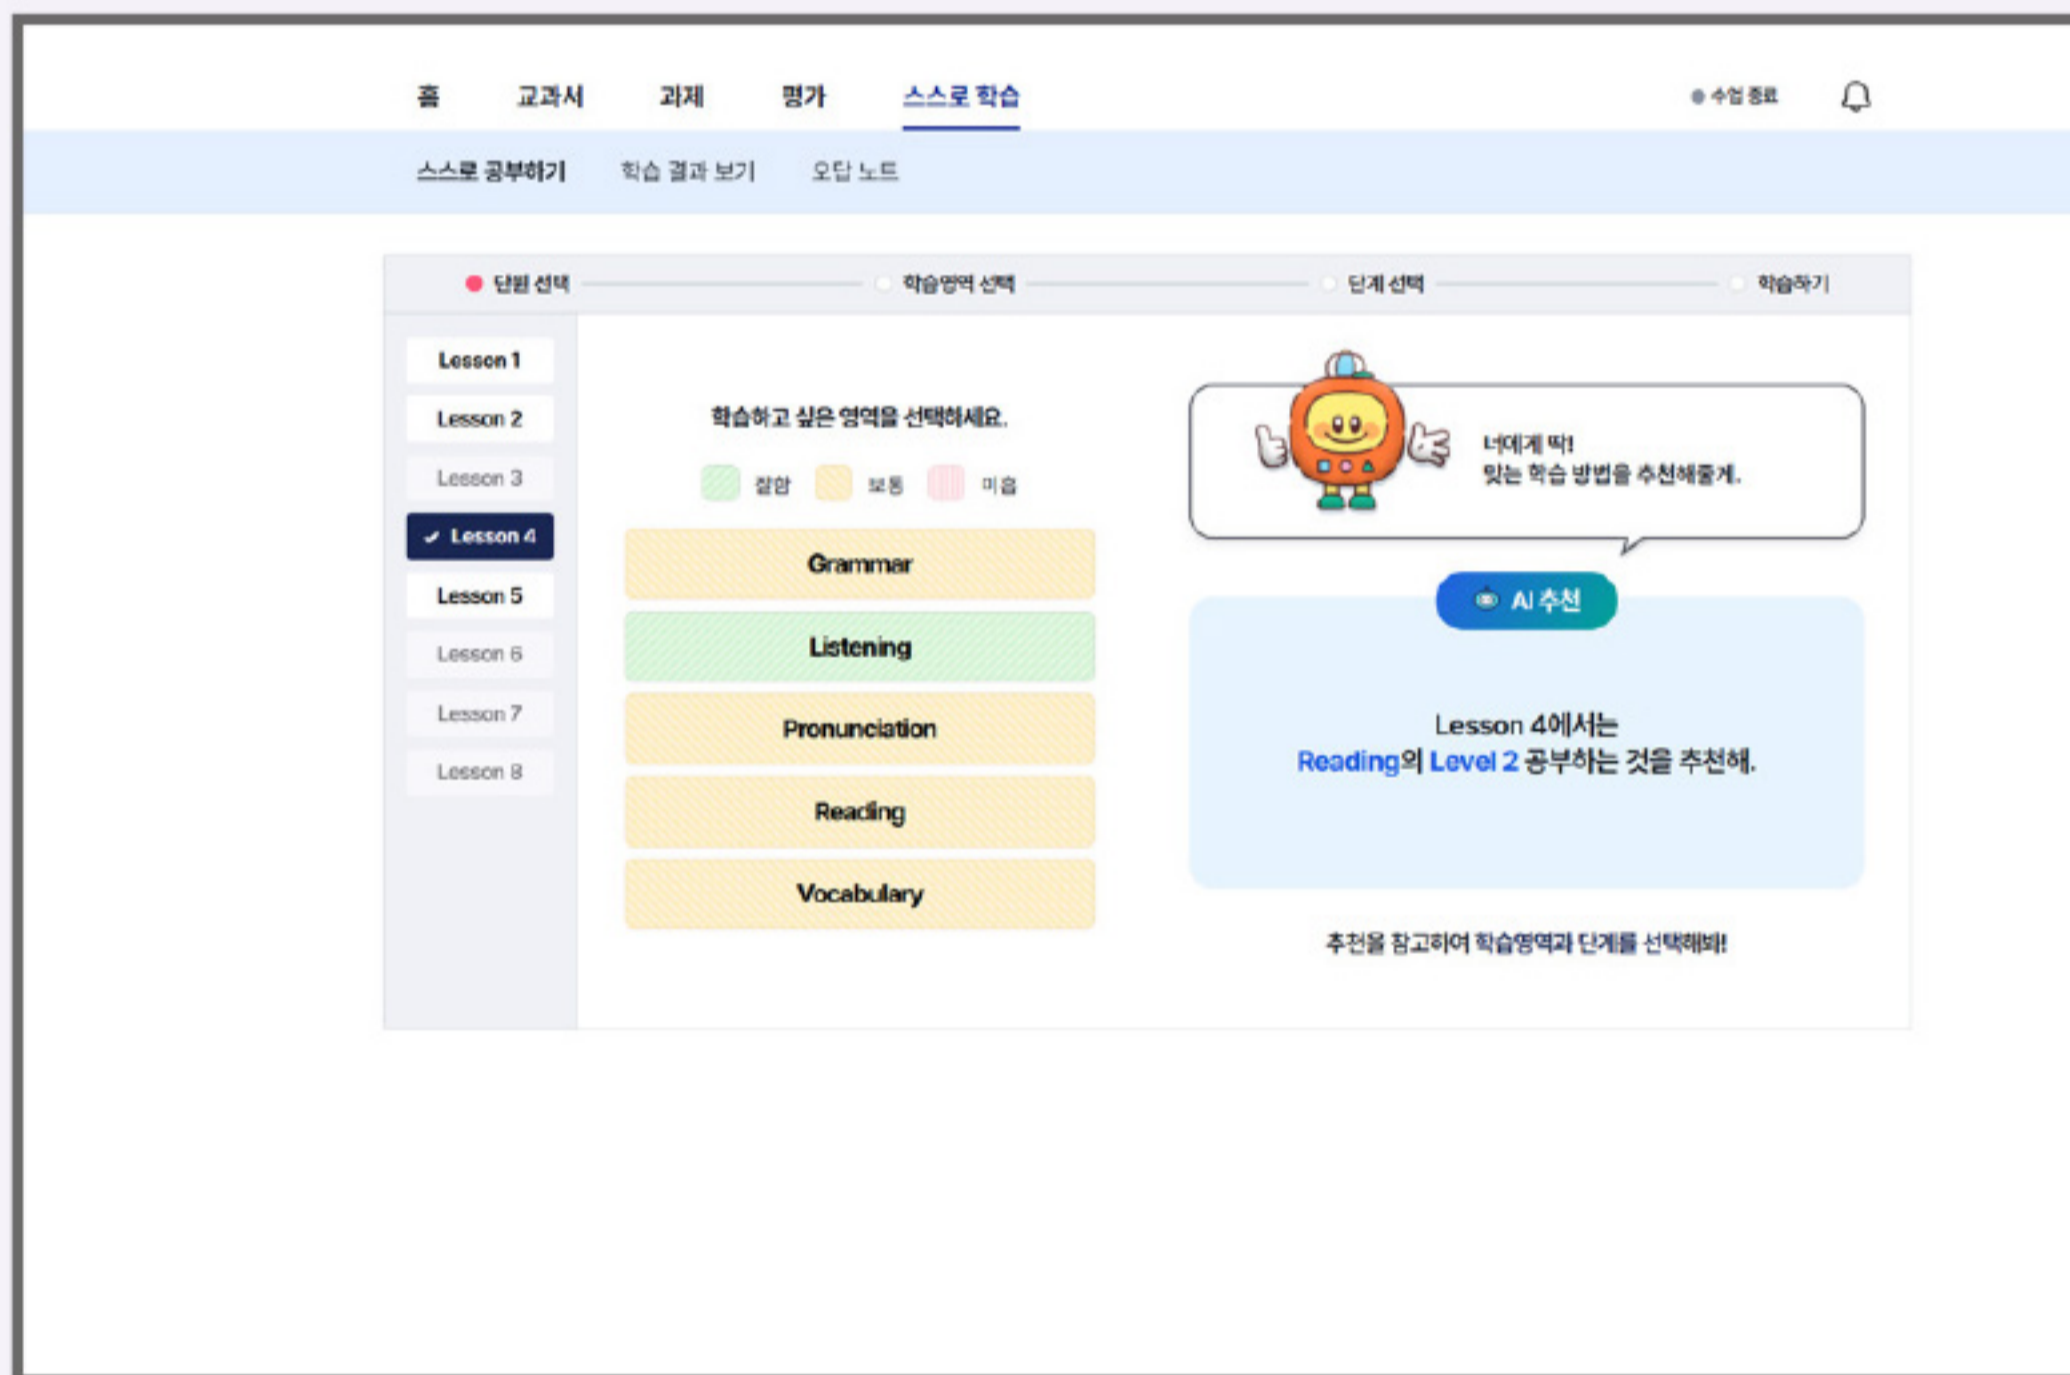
홈 교과서 과제 평가 스스로 학습

수업 종료

스스로 공부하기 학습 결과 보기 오답 노트

단원 선택 학습영역 선택 단계 선택 학습하기

Lesson 1
Lesson 2
Lesson 3
Lesson 4
Lesson 5
Lesson 6
Lesson 7
Lesson 8

학습하고 싶은 영역을 선택하세요.

잘함 보통 미흡

Grammar
Listening
Pronunciation
Reading
Vocabulary

너에게 딱!
맞는 학습 방법을 추천해줄게.

AI 추천

Lesson 4에서는
Reading의 Level 2 공부하는 것을 추천해.

추천을 참고하여 학습영역과 단계를 선택해봐!